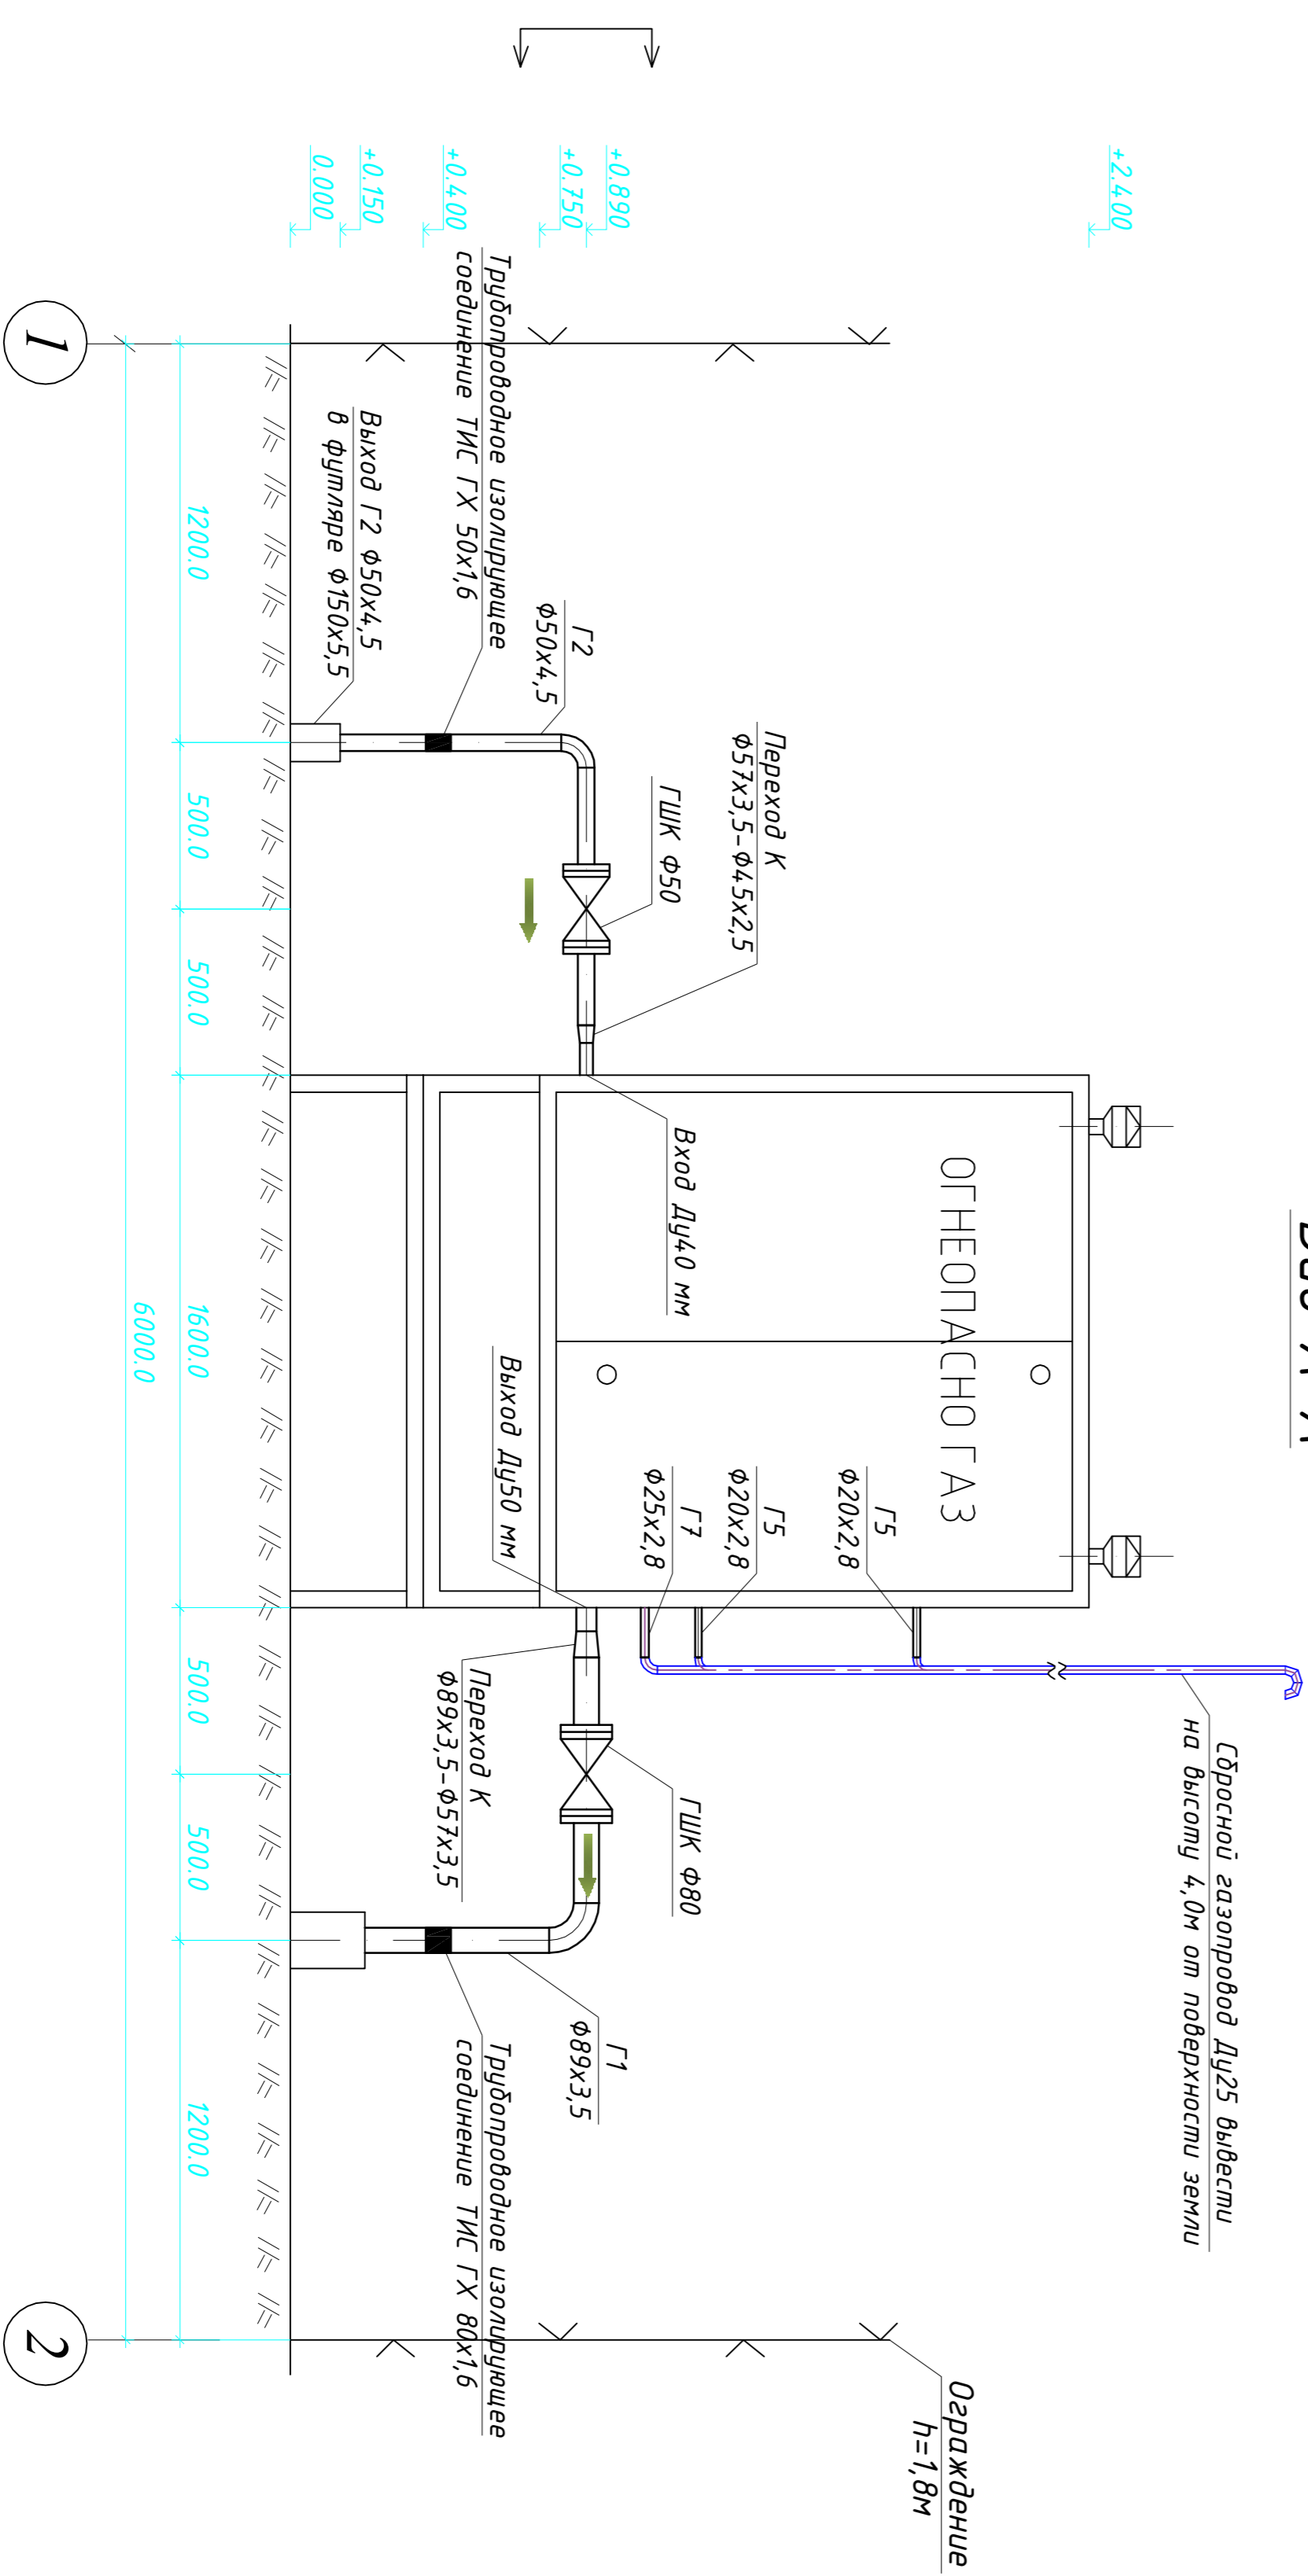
Вид 1-1

+2.400
+0.890
+0.750
+0.400
+0.150
0.000

1
2

Трубопроводное изолирующее соединение ТИС ГХ 50х1,6
Выход Г2 Ф50х4,5 в футляре Ф150х5,5
Г2 Ф50х4,5
Переход К Ф57х3,5-Ф45х2,5
ГШК Ф50
Вход Ду40 мм
ОГНЕОПАСНО ГАЗ
Г5 Ф20х2,8
Г5 Ф20х2,8
Г7 Ф25х2,8
Выход Ду50 мм
Сбросной газопровод Ду25 вывести на высоту 4,0м от поверхности земли
Переход К Ф89х3,5-Ф57х3,5
ГШК Ф80
Г1 Ф89х3,5
Трубопроводное изолирующее соединение ТИС ГХ 80х1,6
Ограждение h=1,8м

1200.0
500.0
500.0
1600.0
500.0
500.0
1200.0
6000.0